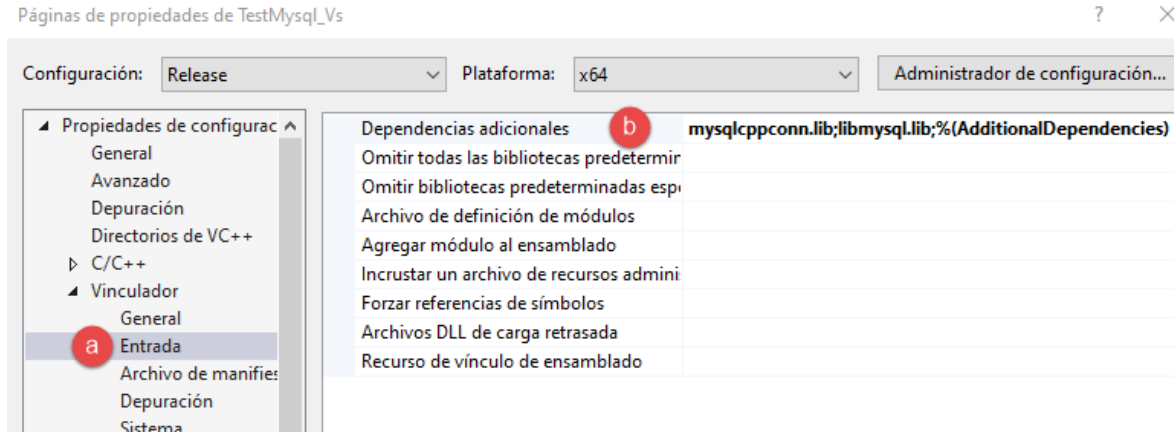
Páginas de propiedades de TestMysql_Vs

?

Configuración: Release

Plataforma: x64

Administrador de configuración...

Propiedades de configurac
General
Avanzado
Depuración
Directorios de VC++
C/C++
Vinculador
General
a
Entrada
Archivo de manifies
Depuración
Sistema

| | |
|---|---|
| Dependencias adicionales b | mysqlcppconn.lib;libmysql.lib;%(AdditionalDependencies) |
| Omitir todas las bibliotecas predetermin | |
| Omitir bibliotecas predeterminadas esp | |
| Archivo de definición de módulos | |
| Agregar módulo al ensamblado | |
| Incrustar un archivo de recursos admini | |
| Forzar referencias de símbolos | |
| Archivos DLL de carga retrasada | |
| Recurso de vínculo de ensamblado | |